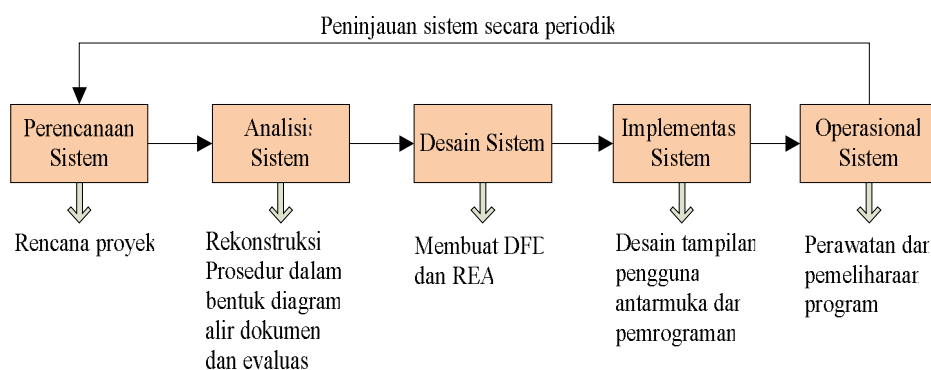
Peninjauan sistem secara periodik

Perencanaan Sistem

Analisis Sistem

Desain Sistem

Implementasi Sistem

Operasional Sistem

Rencana proyek

Rekonstruksi Prosedur dalam bentuk diagram alir dokumen dan evaluasi

Membuat DFD dan REA

Desain tampilan pengguna antarmuka dan pemrograman

Perawatan dan pemeliharaan program